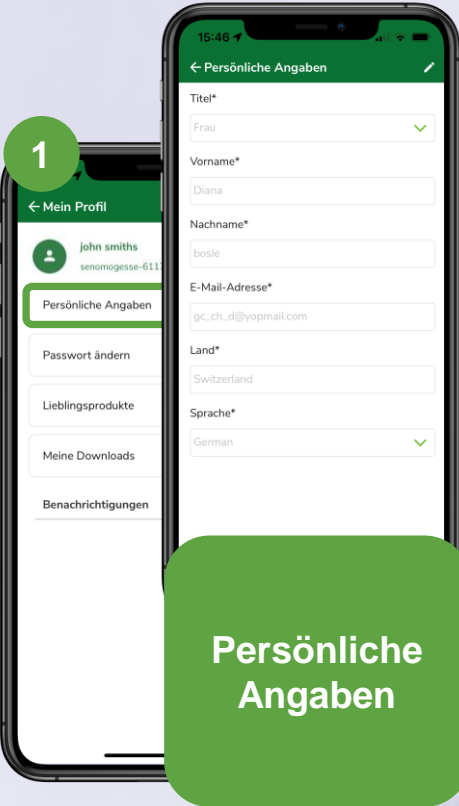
1

← Mein Profil

john smiths
senomogesse-611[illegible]

Persönliche Angaben

Passwort ändern

Lieblingsprodukte

Meine Downloads

Benachrichtigungen

15:46

← Persönliche Angaben

Titel*
Frau

Vorname*
Diana

Nachname*
bosle

E-Mail-Adresse*
gc_ch_d@yopmail.com

Land*
Switzerland

Sprache*
German

Persönliche Angaben